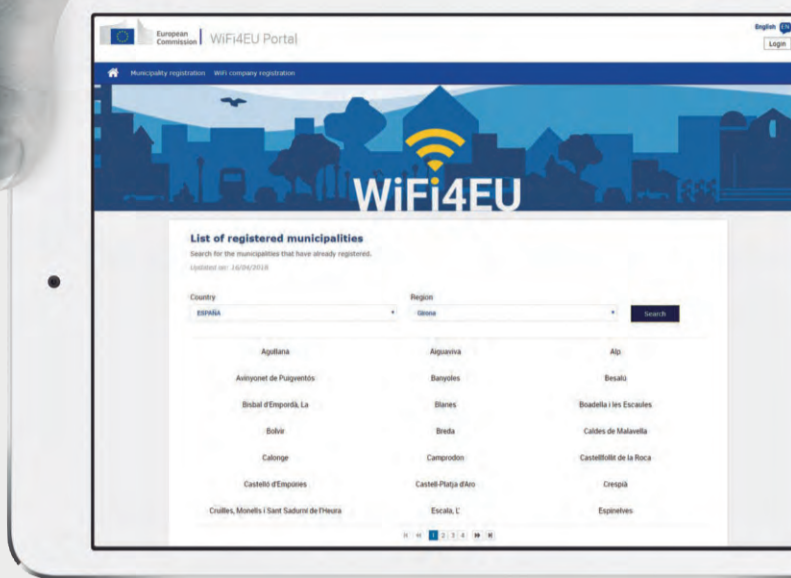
European Commission | WiFi4EU Portal

English EN
Login

Municipality registration WiFi company registration

WiFi4EU

List of registered municipalities

Search for the municipalities that have already registered.

Updated on: 16/04/2018

Country
ESPAÑA

Region
Girona

Search

| | | |
|---|---|---|
| Agullana | Aiguaviva | Alp |
| Avinyonet de Puigventós | Banyoles | Besalú |
| Bisbal d'Empordà, La | Blanes | Boadella i les Escaules |
| Bolvir | Breda | Caldes de Malavella |
| Calonge | Camprodon | Castellfollit de la Roca |
| Castelló d'Empúries | Castell-Platja d'Aro | Crespià |
| Cruïlles, Monells i Sant Sadurní de l'Heura | Escala, L' | Espinelves |

1 2 3 4